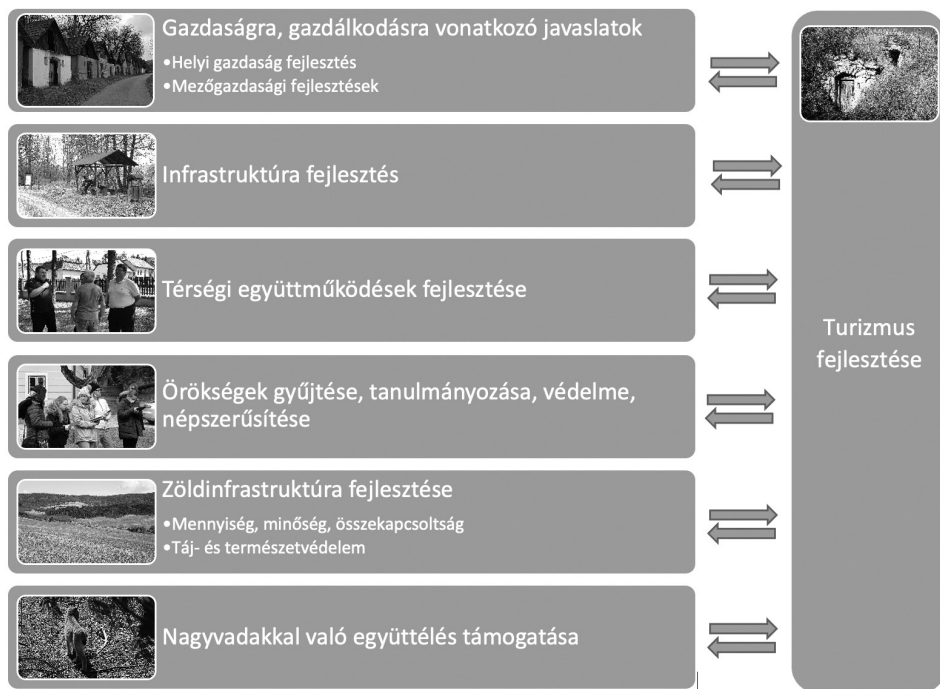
Gazdaságra, gazdálkodásra vonatkozó javaslatok
•Helyi gazdaság fejlesztés
•Mezőgazdasági fejlesztések

Infrastruktúra fejlesztés

Térségi együttműködések fejlesztése

Örökségek gyűjtése, tanulmányozása, védelme, népszerűsítése

Zöldinfrastruktúra fejlesztése
•Mennyiség, minőség, összekapcsoltság
•Táj- és természetvédelem

Nagyvadakkal való együttélés támogatása

Turizmus fejlesztése